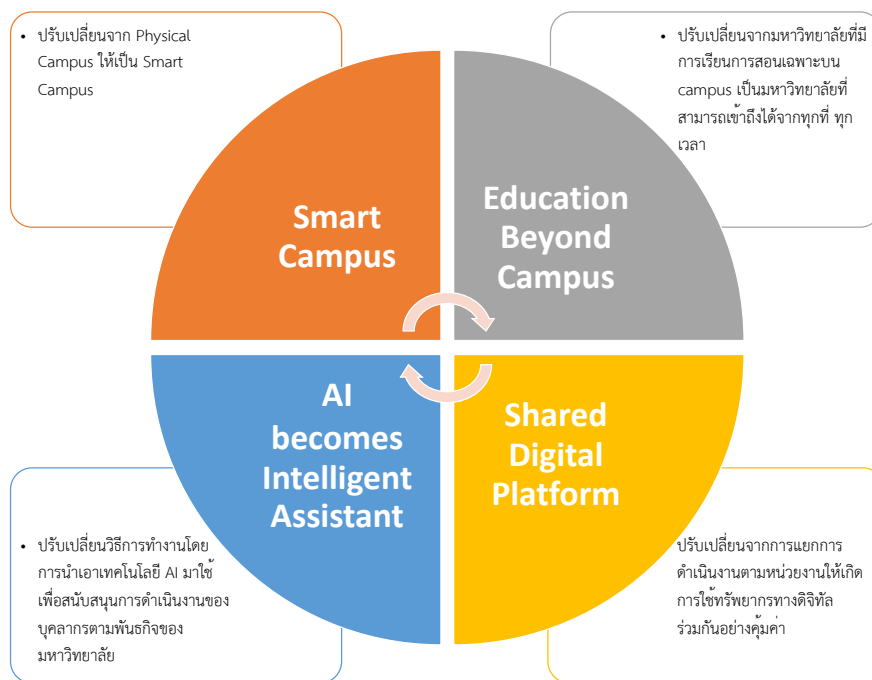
• ปรับเปลี่ยนจาก Physical Campus ให้เป็น Smart Campus

• ปรับเปลี่ยนจากมหาวิทยาลัยที่มีการเรียนการสอนเฉพาะบน campus เป็นมหาวิทยาลัยที่สามารถเข้าถึงได้จากทุกที่ ทุกเวลา

Smart Campus

Education Beyond Campus

AI becomes Intelligent Assistant

Shared Digital Platform

• ปรับเปลี่ยนวิธีการทำงานโดยการนำเอาเทคโนโลยี AI มาใช้เพื่อสนับสนุนการดำเนินงานของบุคลากรตามพันธกิจของมหาวิทยาลัย

ปรับเปลี่ยนจากการแยกการดำเนินงานตามหน่วยงานให้เกิดการใช้ทรัพยากรทางดิจิทัลร่วมกันอย่างคุ้มค่า